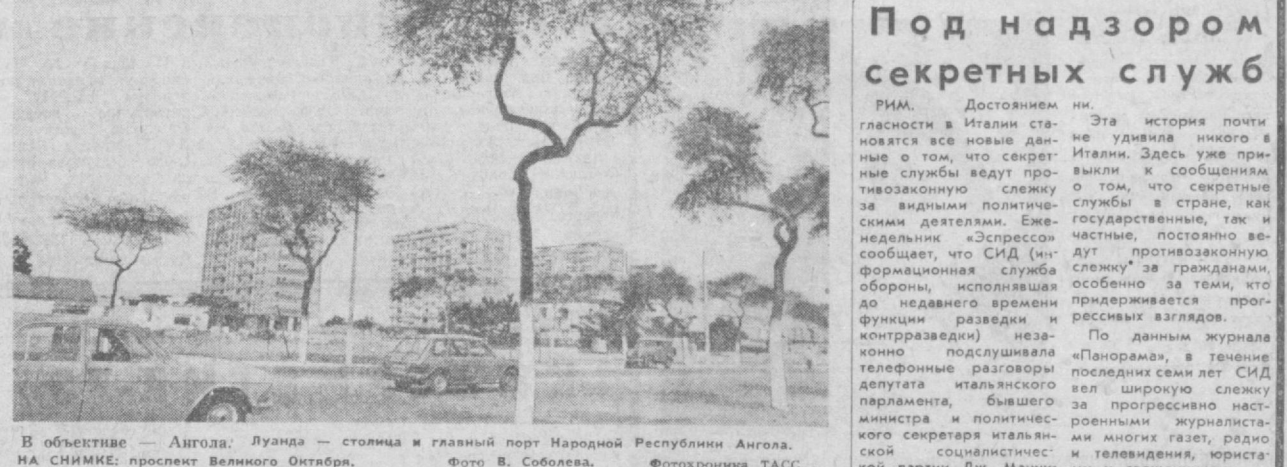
В объективе — Ангола. Луанда — столица и главный порт Народной Республики Ангола.
НА СНИМКЕ: проспект Великого Октября. Фото В. Соболева. Фотохроника ТАСС

Под надзором секретных служб

РИМ. Достоянием гласности в Италии становятся все новые данные о том, что секретные службы ведут противозаконную слежку за видными политическими деятелями. Еженедельник «Эспрессо» сообщает, что СИД (информационная служба обороны, исполнявшая до недавнего времени функции разведки и контрразведки) незаконно подслушивала телефонные разговоры депутата итальянского парламента, бывшего министра и политического секретаря итальянской социалистической партии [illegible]

Эта история почти не удивила никого в Италии. Здесь уже привыкли к сообщениям о том, что секретные службы в стране, как государственные, так и частные, постоянно ведут противозаконную слежку за гражданами, особенно за теми, кто придерживается прогрессивных взглядов.

По данным журнала «Панорама», в течение последних семи лет СИД вел широкую слежку за прогрессивно настроенными журналистами многих газет, радио и телевидения, юриста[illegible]